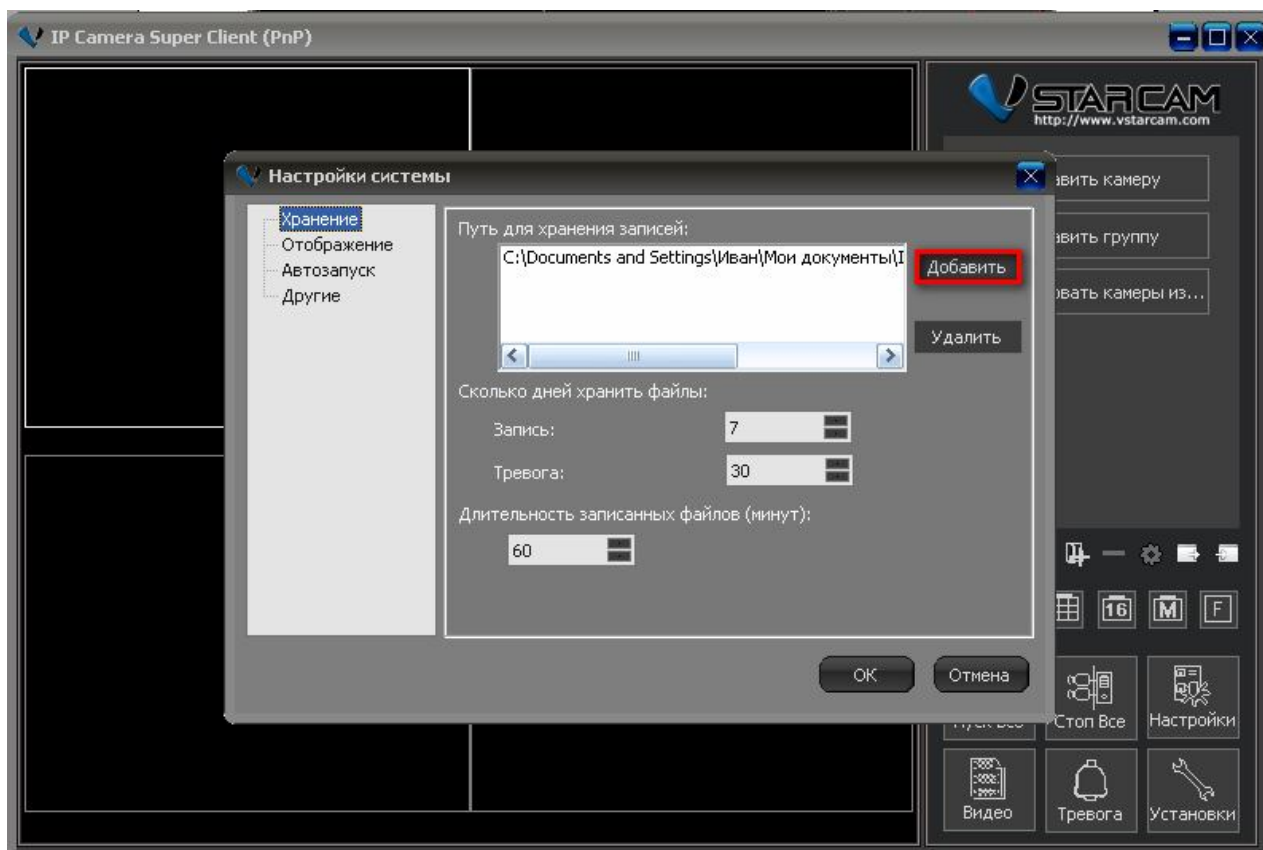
IP Camera Super Client (PnP)

STARCAM
http://www.vstarcam.com

вить камеру
вить группу
вать камеры из...

Настройки системы

Хранение
Отображение
Автозапуск
Другие

Путь для хранения записей:
C:\Documents and Settings\Иван\Мои документы\I

Добавить
Удалить

Сколько дней хранить файлы:
Запись: 7
Тревога: 30

Длительность записанных файлов (минут):
60

OK
Отмена

16 M F

Стоп Все
Настройки
Видео
Тревога
Установки